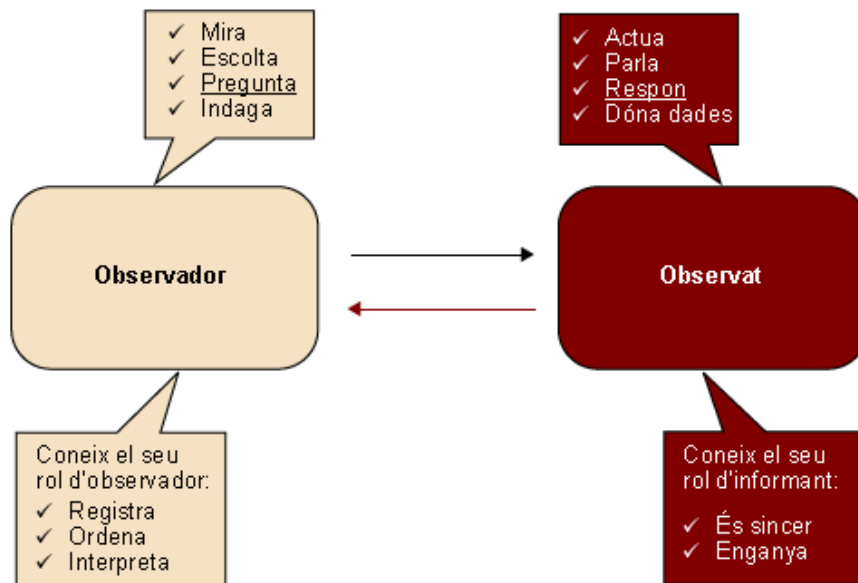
✓ Mira
✓ Escolta
✓ Pregunta
✓ Indaga

✓ Actua
✓ Parla
✓ Respon
✓ Dóna dades

Observador

Observat

Coneix el seu rol d'observador:
✓ Registra
✓ Ordena
✓ Interpreta

Coneix el seu rol d'informant:
✓ És sincer
✓ Enganya